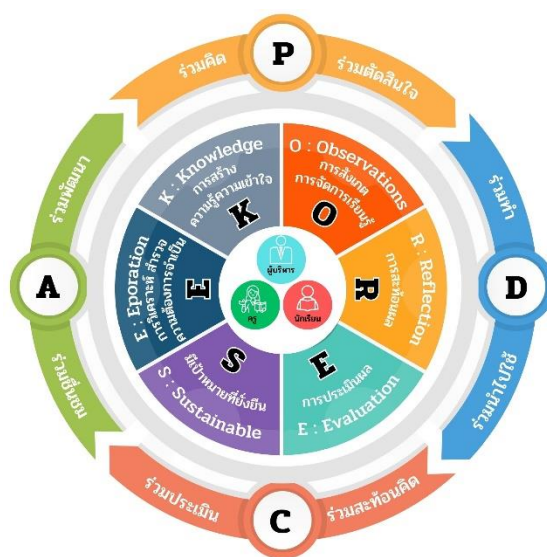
P
ร่วมคิด
ร่วมตัดสินใจ
ร่วมทำ
D
ร่วมนำไปใช้
ร่วมสะท้อนคิด
C
ร่วมประเมิน
ร่วมเรียนรู้
A
ร่วมพัฒนา

K : Knowledge
การสร้างความรู้ความเข้าใจ
K
O : Observations
การสังเกต
การจัดการเรียนรู้
O
R : Reflection
การสะท้อนผล
R
E
การประเมินผล
E : Evaluation
S
S : Sustainable
มีเป้าหมายที่ยั่งยืน
E
E : Eporation
การวิเคราะห์ สำรวจ
สภาพปัญหาการจัดการเรียนรู้
ผู้บริหาร
ครู
นักเรียน